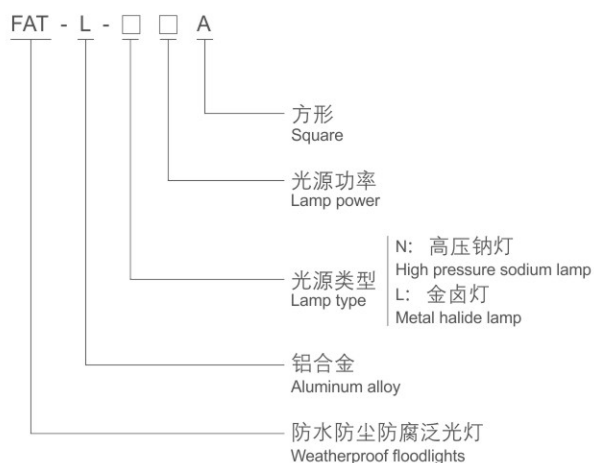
FAT - L - □ □ A

方形
Square

光源功率
Lamp power

光源类型
Lamp type

N: 高压钠灯
High pressure sodium lamp
L: 金卤灯
Metal halide lamp

铝合金
Aluminum alloy

防水防尘防腐泛光灯
Weatherproof floodlights